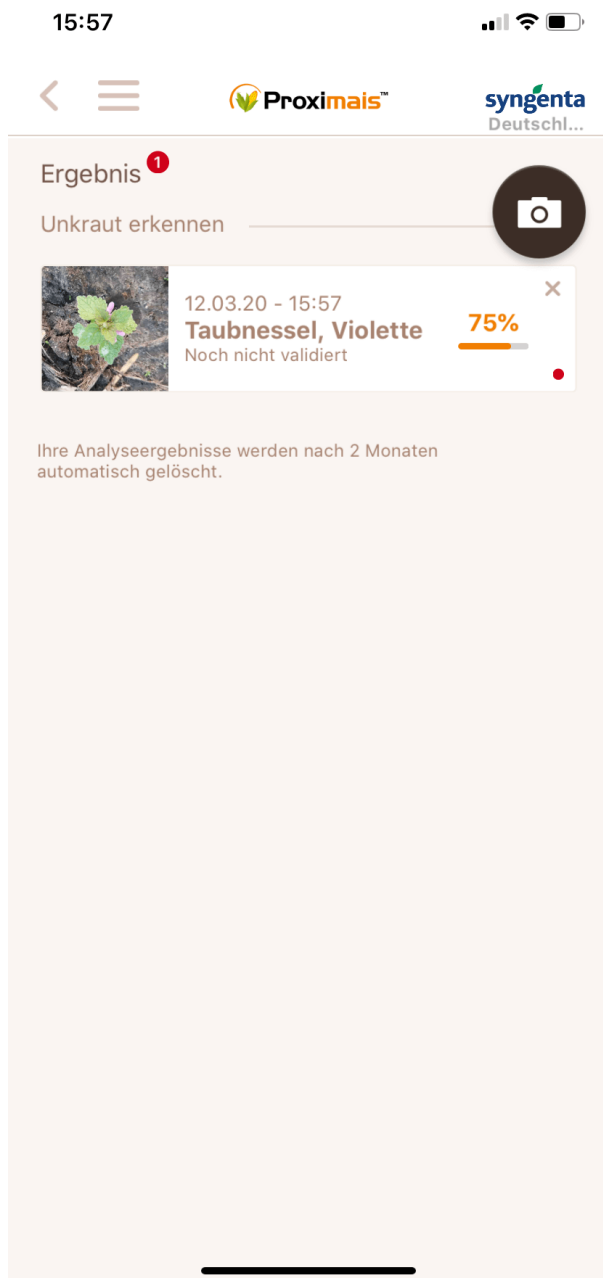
15:57

Proximais™

syngenta
Deutschl...

Ergebnis 1

Unkraut erkennen

12.03.20 - 15:57
Taubnessel, Violette
Noch nicht validiert
75%
×

Ihre Analyseergebnisse werden nach 2 Monaten automatisch gelöscht.